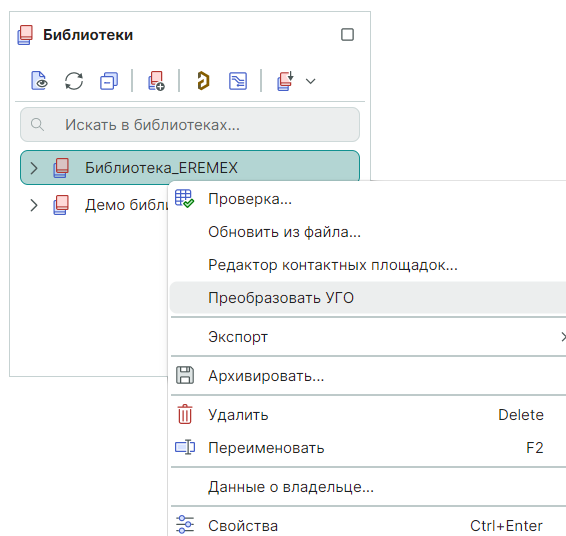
Библиотеки

Искать в библиотеках...

Библиотека_EREMEX

Демо библи

Проверка...

Обновить из файла...

Редактор контактных площадок...

Преобразовать УГО

Экспорт

Архивировать...

Удалить Delete

Переименовать F2

Данные о владельце...

Свойства Ctrl+Enter